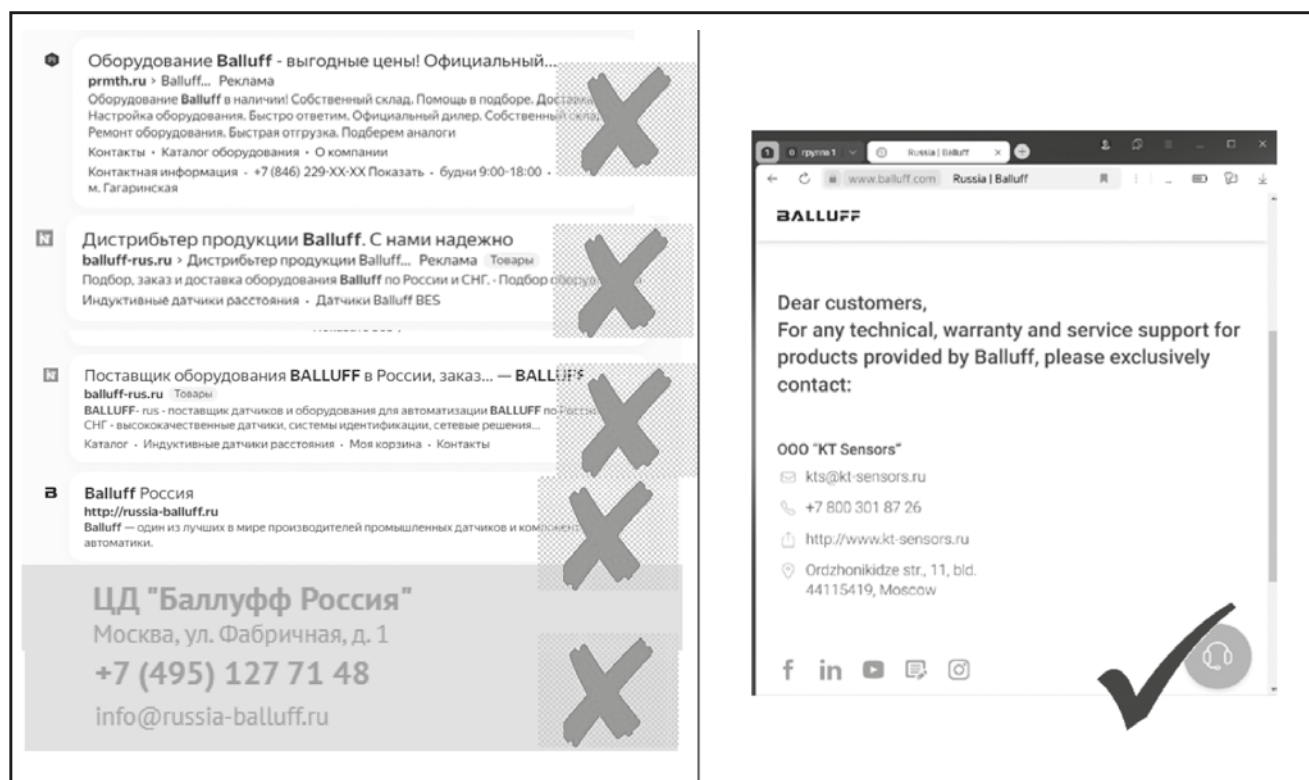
Оборудование Balluff - выгодные цены! Официальный...
prmth.ru › Balluff... Реклама
Оборудование Balluff в наличии! Собственный склад. Помощь в подборе. Достав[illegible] Настройка оборудования. Быстро ответим. Официальный дилер. Собственный скла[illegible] Ремонт оборудования. Быстрая отгрузка. Подберем аналоги
Контакты • Каталог оборудования • О компании
Контактная информация • +7 (846) 229-XX-XX Показать • будни 9:00-18:00 • м. Гагаринская

Дистрибьтер продукции Balluff. С нами надежно
balluff-rus.ru › Дистрибьтер продукции Balluff... Реклама Товары
Подбор, заказ и доставка оборудования Balluff по России и СНГ. • Подбор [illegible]
Индуктивные датчики расстояния • Датчики Balluff BES

Поставщик оборудования BALLUFF в России, заказ... — BALLUFF
balluff-rus.ru Товары
BALLUFF- rus - поставщик датчиков и оборудования для автоматизации BALLUFF по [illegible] СНГ - высококачественные датчики, системы идентификации, сетевые решения...
Каталог • Индуктивные датчики расстояния • Моя корзина • Контакты

Balluff Россия
http://russia-balluff.ru
Balluff — один из лучших в мире производителей промышленных датчиков и компон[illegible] автоматики.

ЦД "Баллуфф Россия"
Москва, ул. Фабричная, д. 1
+7 (495) 127 71 48
info@russia-balluff.ru

группа 1 Russia | Balluff
www.balluff.com Russia | Balluff

BALLUFF

Dear customers,
For any technical, warranty and service support for products provided by Balluff, please exclusively contact:

ООО "KT Sensors"
kts@kt-sensors.ru
+7 800 301 87 26
http://www.kt-sensors.ru
Ordzhonikidze str., 11, bld. 44115419, Moscow